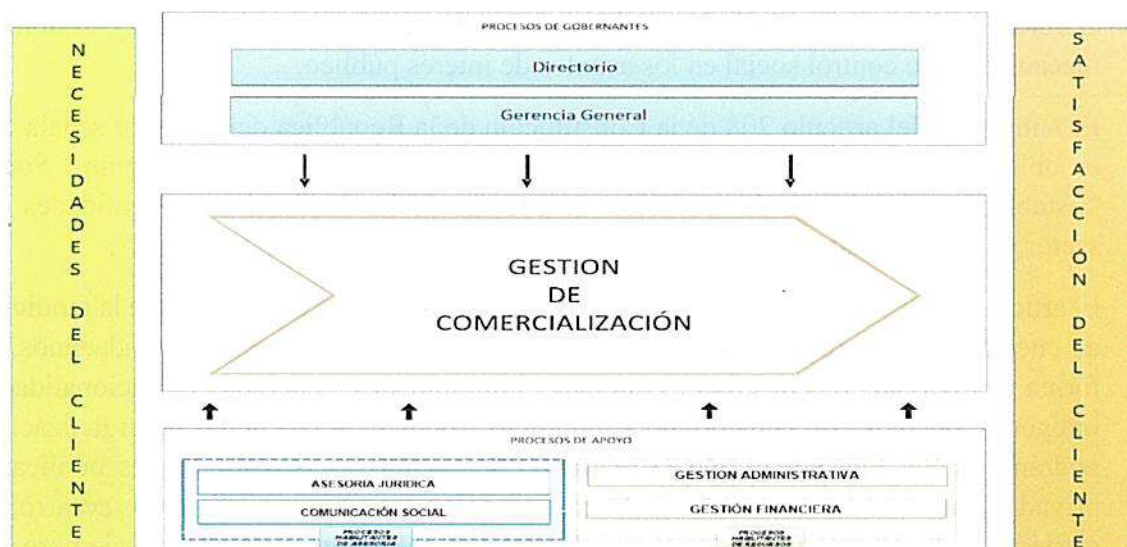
NECESIDADES DEL CLIENTE

PROCESOS DE GOBERNANTES

Directorio

Gerencia General

GESTION DE COMERCIALIZACIÓN

PROCESOS DE APOYO

ASESORIA JURIDICA

COMUNICACIÓN SOCIAL

PROCESOS HABILITANTES DE ASESORIA

GESTION ADMINISTRATIVA

GESTIÓN FINANCIERA

PROCESOS HABILITANTES DE RECURSOS

SATISFACCIÓN DEL CLIENTE